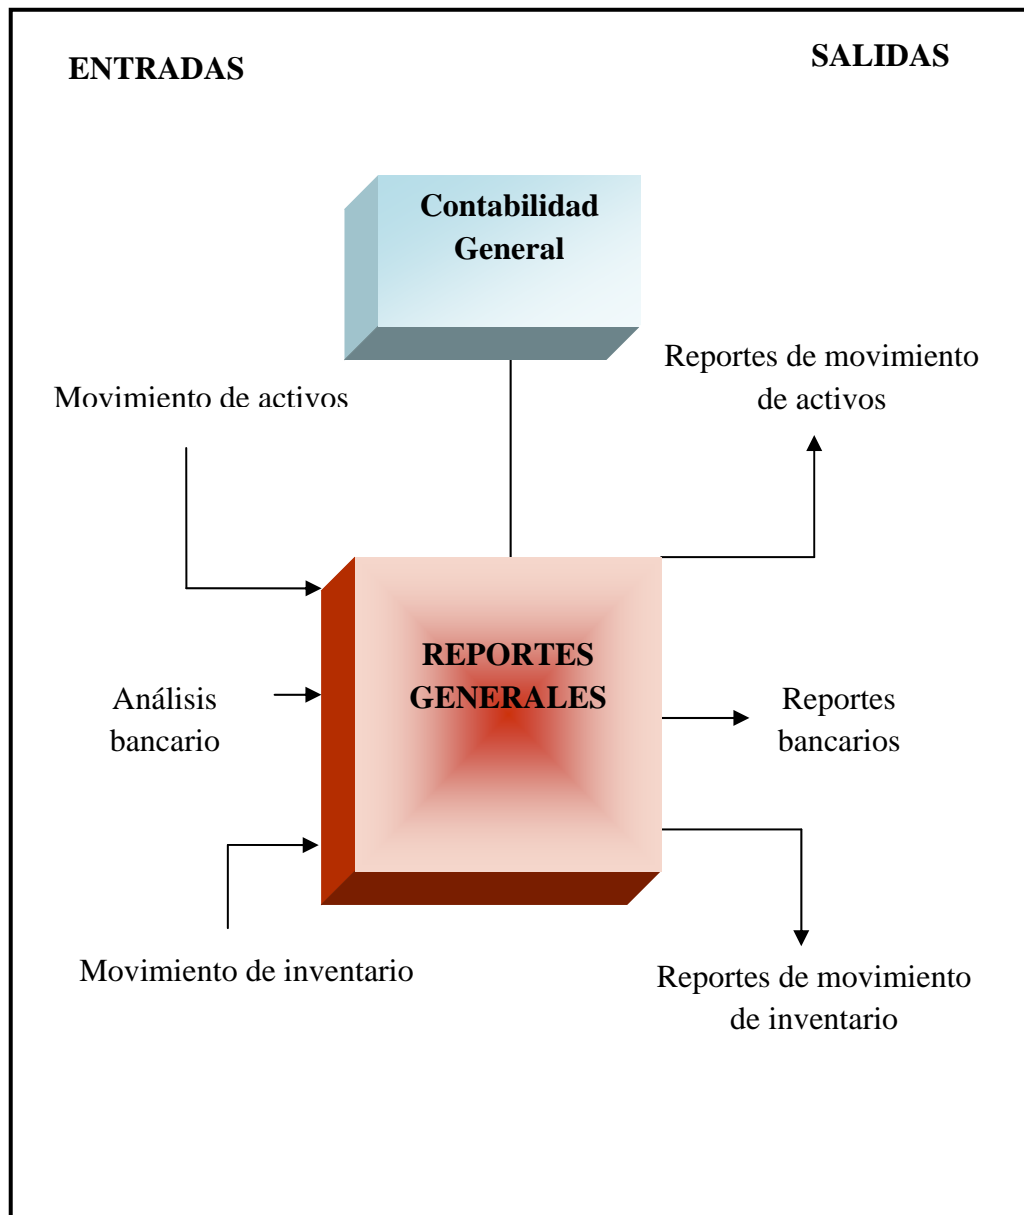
ENTRADAS

SALIDAS

Contabilidad General

Reportes de movimiento de activos

Movimiento de activos

REPORTES GENERALES

Análisis bancario

Reportes bancarios

Movimiento de inventario

Reportes de movimiento de inventario